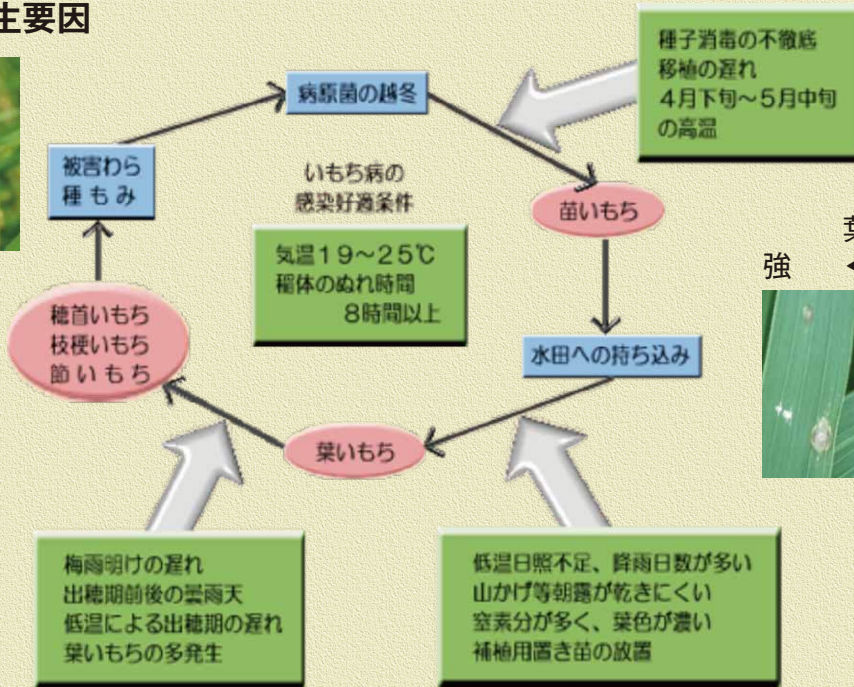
生要因

種子消毒の不徹底
移植の遅れ
4月下旬～5月中旬
の高温

病原菌の越冬

被害わら
種もみ

いもち病の
感染好適条件

気温19～25℃
稲体のぬれ時間
8時間以上

苗いもち

葉
強

穂首いもち
枝梗いもち
節いもち

水田への持ち込み

葉いもち

梅雨明けの遅れ
出穂期前後の曇雨天
低温による出穂期の遅れ
葉いもちの多発生

低温日照不足、降雨日数が多い
山かげ等朝露が乾きにくい
窒素分が多く、葉色が濃い
補植用置き苗の放置